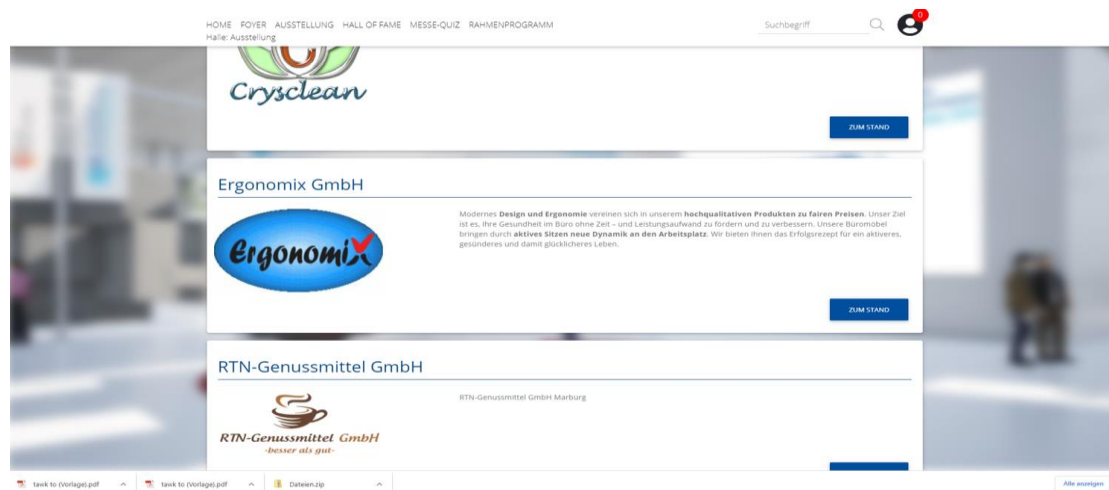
HOME FOYER AUSSTELLUNG HALL OF FAME MESSE-QUIZ RAHMENPROGRAMM
Halle: Ausstellung

Suchbegriff

0

Crysclean

ZUM STAND

Ergonomix GmbH

Ergonomix

Modernes **Design und Ergonomie** vereinen sich in unserem **hochqualitativen Produkten zu fairen Preisen**. Unser Ziel ist es, Ihre Gesundheit im Büro ohne Zeit – und Leistungsaufwand zu fördern und zu verbessern. Unsere Büromöbel bringen durch **aktives Sitzen neue Dynamik an den Arbeitsplatz**. Wir bieten Ihnen das Erfolgsrezept für ein aktiveres, gesünderes und damit glücklicheres Leben.

ZUM STAND

RTN-Genussmittel GmbH

RTN-Genussmittel GmbH
-besser als gut-

RTN-Genussmittel GmbH Marburg

tawk to (Vorlage).pdf
tawk to (Vorlage).pdf
Dateien.zip
Alle anzeigen